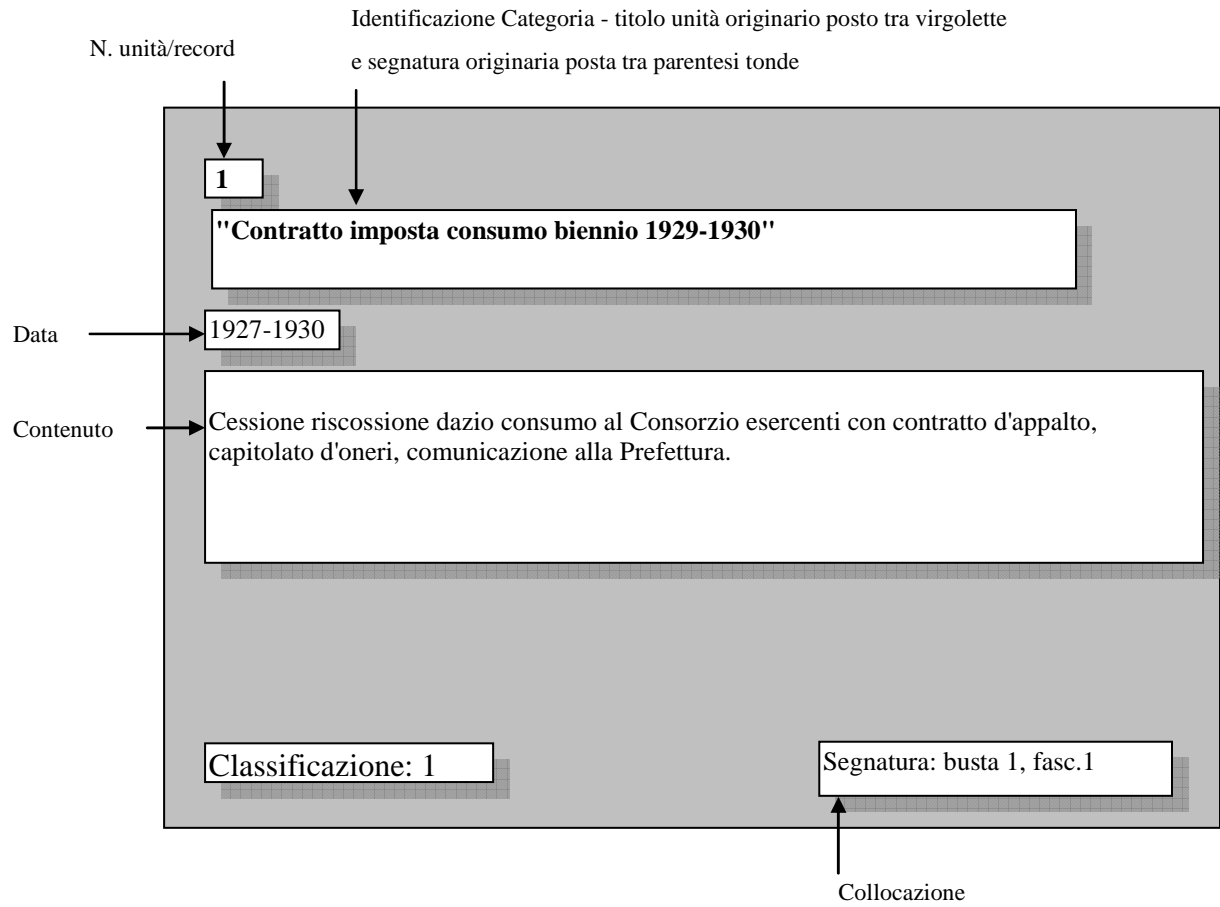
Identificazione Categoria - titolo unità originario posto tra virgolette
e segnatura originaria posta tra parentesi tonde

N. unità/record

1

"Contratto imposta consumo biennio 1929-1930"

Data

1927-1930

Contenuto

Cessione riscossione dazio consumo al Consorzio esercenti con contratto d'appalto, capitolato d'oneri, comunicazione alla Prefettura.

Classificazione: 1

Segnatura: busta 1, fasc.1

Collocazione